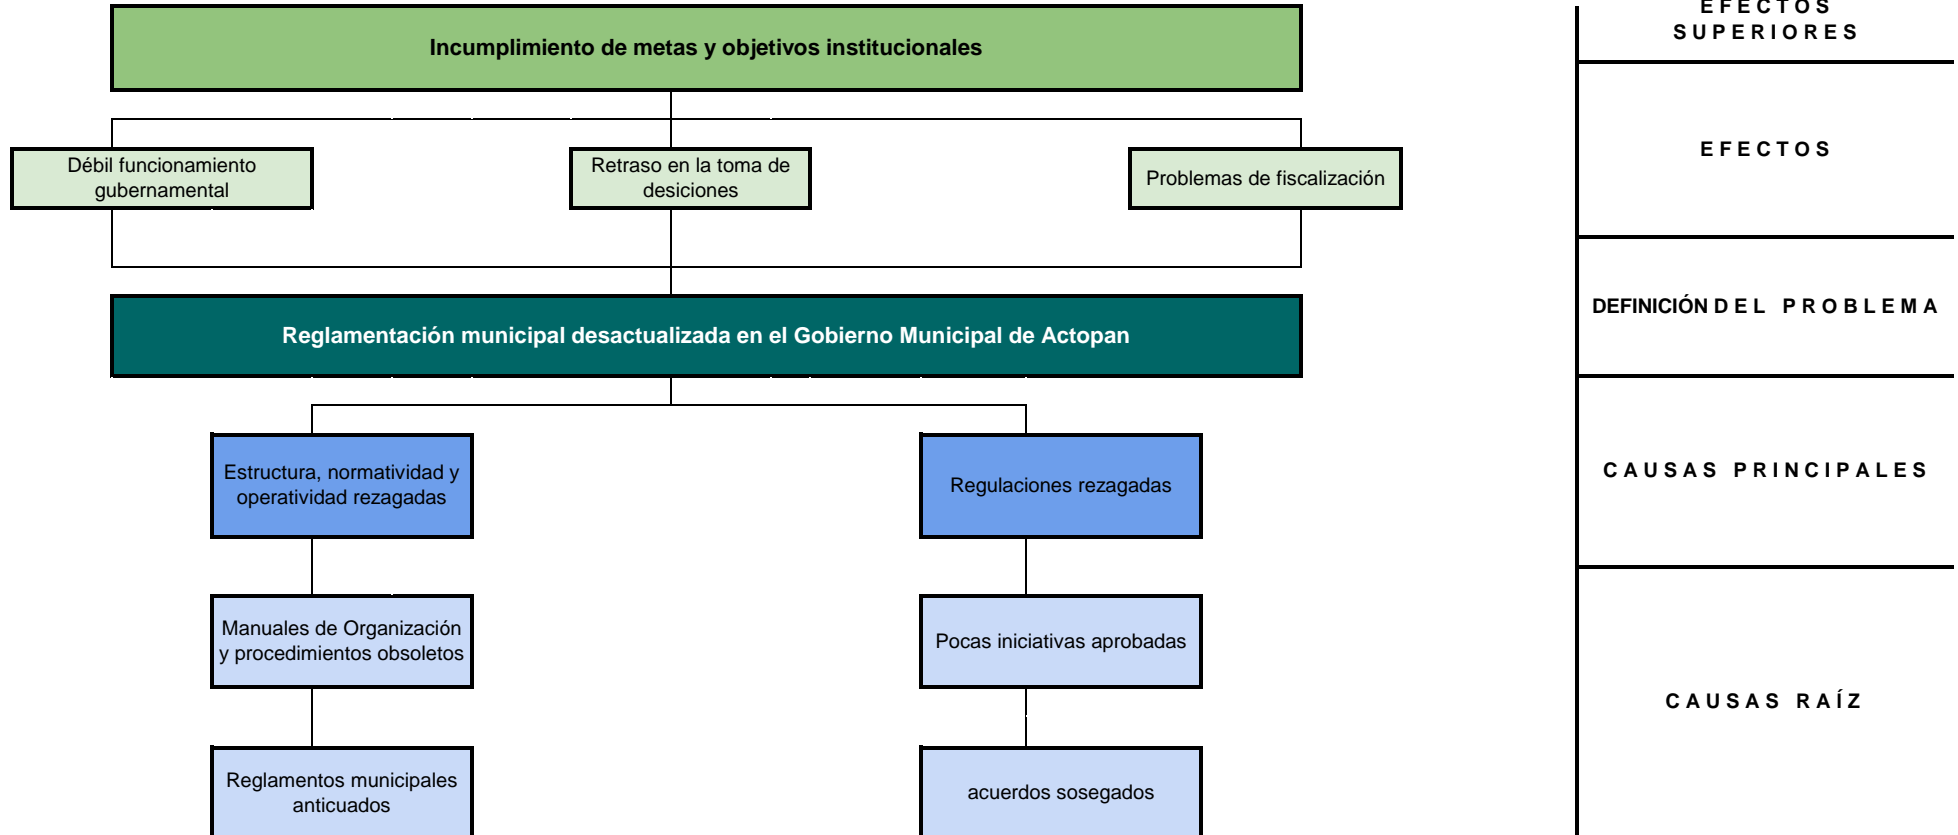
Incumplimiento de metas y objetivos institucionales

Débil funcionamiento gubernamental

Retraso en la toma de desiciones

Problemas de fiscalización

Reglamentación municipal desactualizada en el Gobierno Municipal de Actopan

Estructura, normatividad y operatividad rezagadas

Regulaciones rezagadas

Manuales de Organización y procedimientos obsoletos

Pocas iniciativas aprobadas

Reglamentos municipales anticuados

acuerdos sosegados

EFECTOS SUPERIORES

EFECTOS

DEFINICIÓN DEL PROBLEMA

CAUSAS PRINCIPALES

CAUSAS RAÍZ